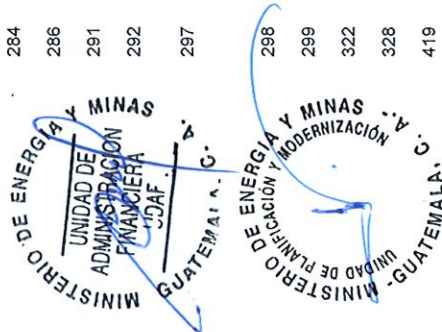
284
286
291
292
297
298
299
322
328
419

MINISTERIO DE ENERGIA Y MINAS
UNIDAD DE ADMINISTRACION FINANCIERA
-UDAF-
GUATEMALA, C. A.

MINISTERIO DE ENERGIA Y MINAS
UNIDAD DE PLANIFICACIÓN Y MODERNIZACIÓN
GUATEMALA, C. A.